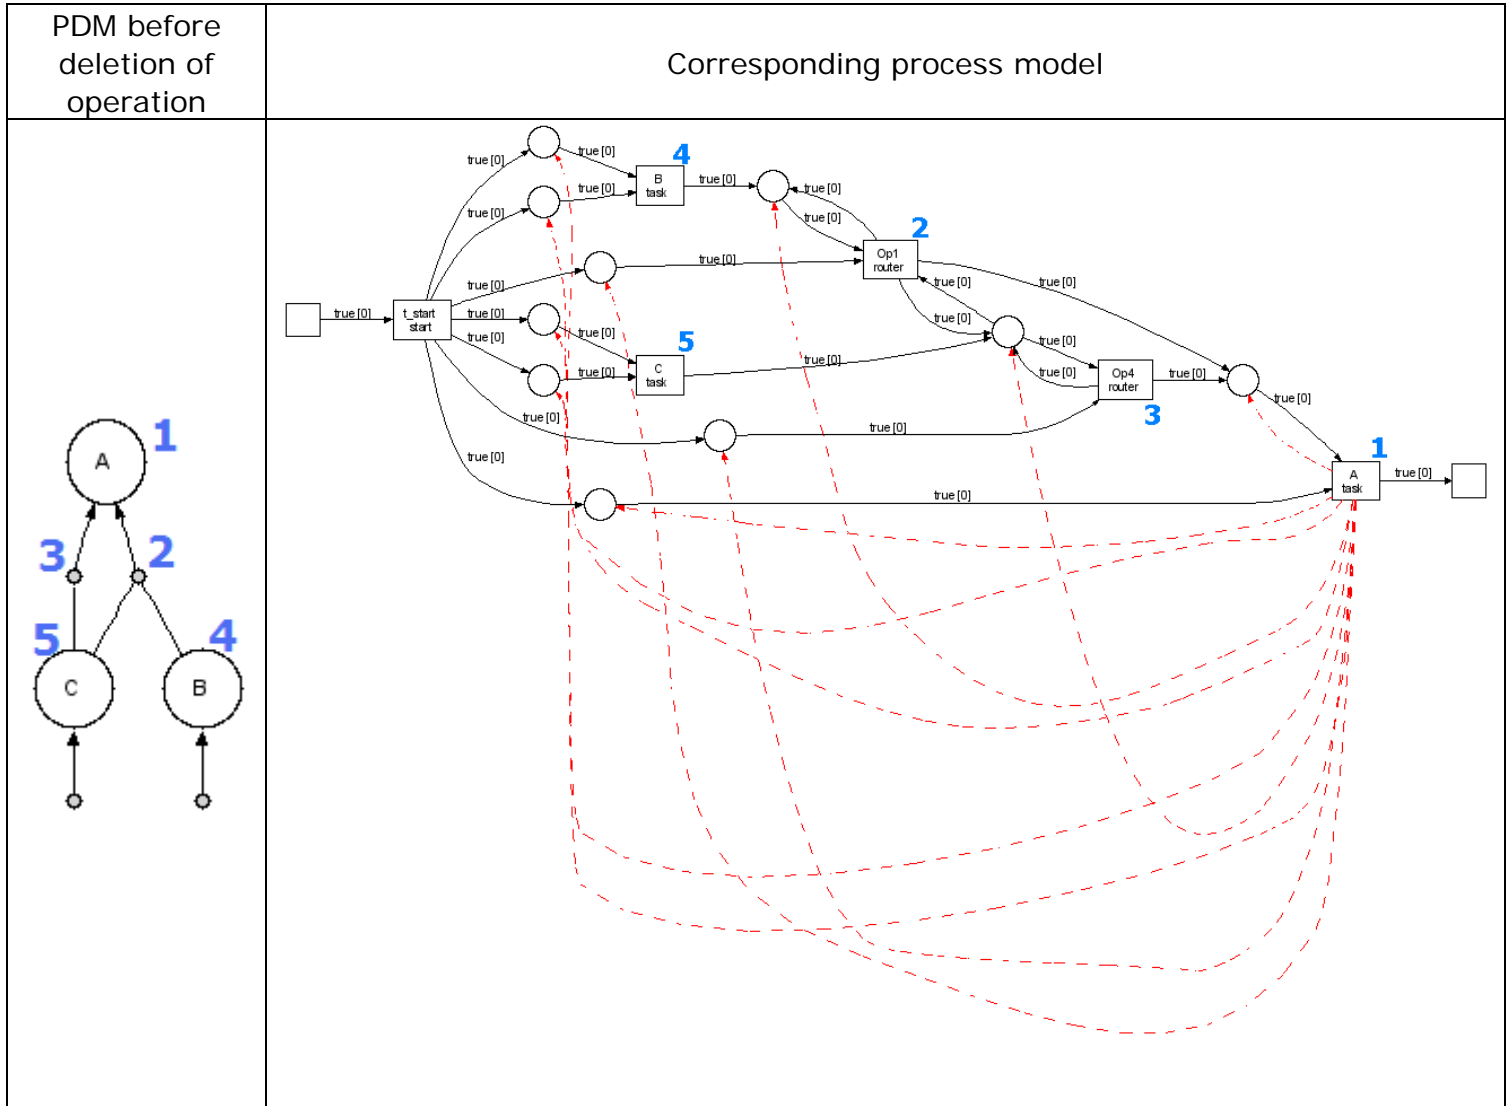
| PDM before deletion of operation | Corresponding process model |
|---|---|
| 1 A 3 2 5 4 C B | true [0] t_start start true [0] true [0] true [0] true [0] true [0] true [0] true [0] true [0] 4 B task true [0] true [0] true [0] true [0] 2 Op1 router true [0] true [0] true [0] true [0] true [0] 5 C task true [0] true [0] true [0] Op4 router true [0] 3 true [0] true [0] true [0] 1 A task true [0] true [0] |